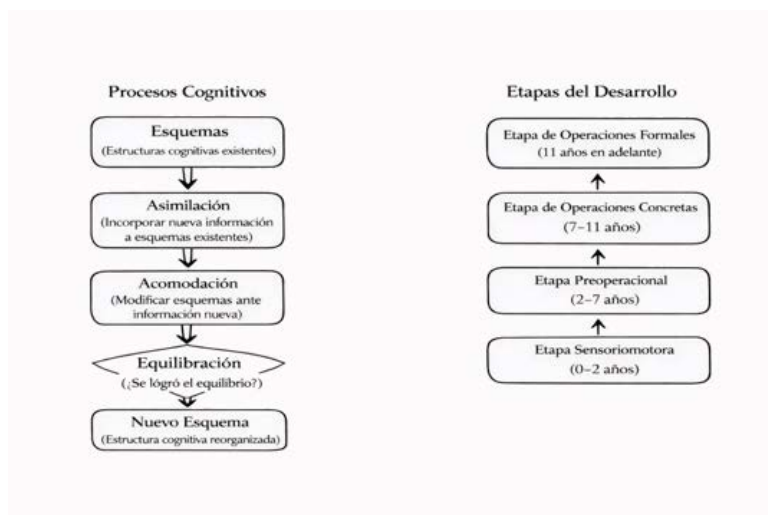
Procesos Cognitivos

Esquemas
(Estructuras cognitivas existentes)

Asimilación
(Incorporar nueva información a esquemas existentes)

Acomodación
(Modificar esquemas ante información nueva)

Equilibración
(¿Se lógró el equilibrio?)

Nuevo Esquema
(Estructura cognitiva reorganizada)

Etapas del Desarrollo

Etapa de Operaciones Formales
(11 años en adelante)

Etapa de Operaciones Concretas
(7–11 años)

Etapa Preoperacional
(2–7 años)

Etapa Sensoriomotora
(0–2 años)